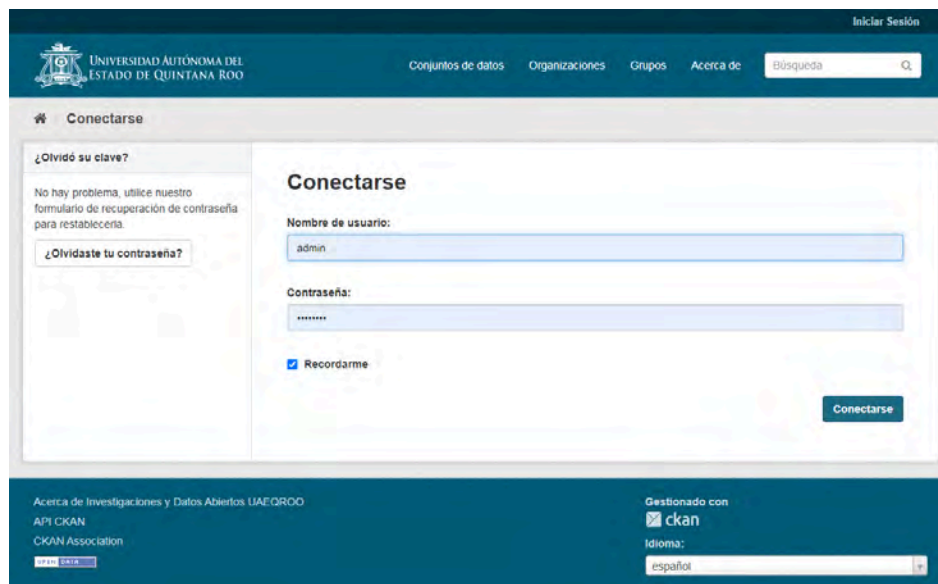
Iniciar Sesión

Universidad Autónoma del Estado de Quintana Roo

Conjuntos de datos Organizaciones Grupos Acerca de Búsqueda

Conectarse

¿Olvidó su clave?

No hay problema, utilice nuestro formulario de recuperación de contraseña para restablecerla.

¿Olvidaste tu contraseña?

Conectarse

Nombre de usuario:

admin

Contraseña:

••••••••

Recordarme

Conectarse

Acerca de Investigaciones y Datos Abiertos UAEQROO
API CKAN
CKAN Association

OPEN DATA

Gestionado con
ckan
Idioma:
español